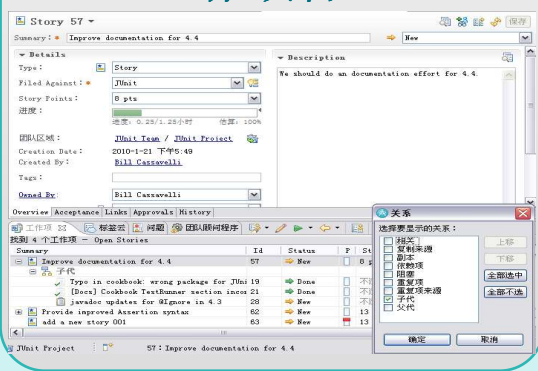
Story 57

保存

Summary: * Improve documentation for 4.4

New

Details

Type: * Story

Filed Against: * JUnit

Story Points: * 8 pts

进度:

进度: 0.25/1.25小时 估算: 100%

团队区域: JUnit Team / JUnit Project

Creation Date: 2010-1-21 下午5:49

Created By: Bill Cassavelli

Tags:

Owned By: Bill Cassavelli

Description

We should do an documentation effort for 4.4.

Overview Acceptance Links Approvals History

工作项 | 标签云 | 问题 | 团队顾问程序

找到 4 个工作项 - Open Stories

| Summary | Id | Status | P | St |
|---|---|---|---|---|
| Improve documentation for 4.4 | 57 | New | | 8 |
| 子代 | | | | |
| Typo in cookbook: wrong package for JUni | 19 | Done | | 不 |
| [Docs] Cookbook TestRunner section incor | 21 | Done | | 不 |
| javadoc updates for @Ignore in 4.3 | 28 | New | | 不 |
| Provide improved Assertion syntax | 62 | New | | 13 |
| add a new story 001 | 63 | New | | 13 |

JUnit Project

57: Improve documentation for 4.4

关系

选择要显示的关系:

相关
复制来源
副本
依赖项
阻塞
重复项
重复项来源
子代
父代

上移
下移
全部选中
全部不选

确定
取消